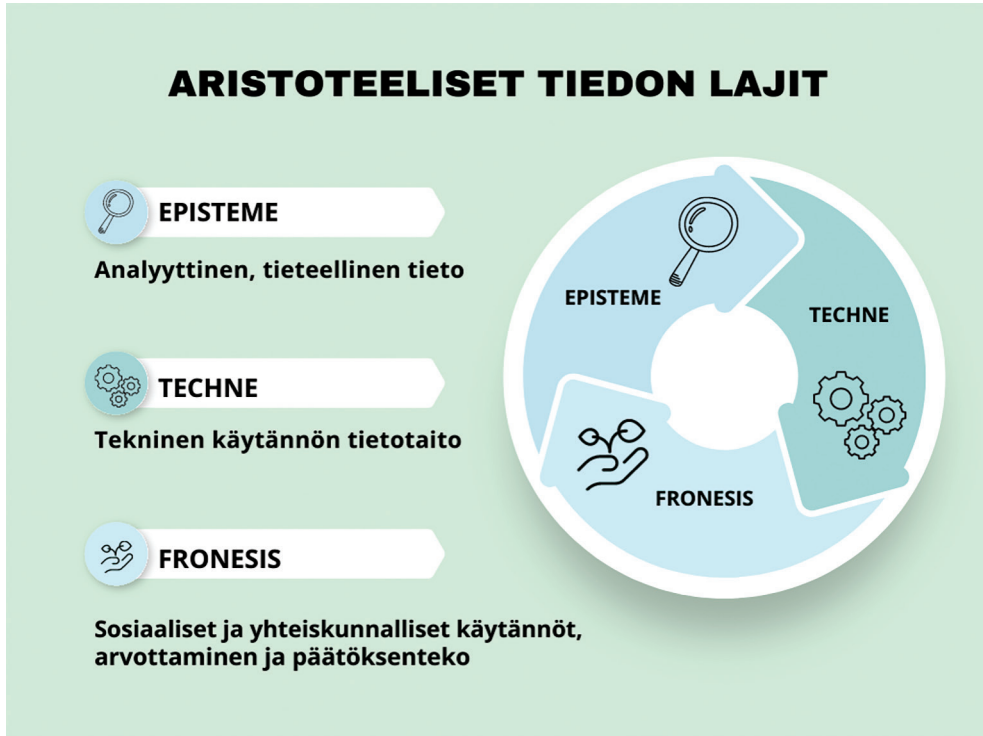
ARISTOTEELISET TIEDON LAJIT

EPISTEME

Analyyttinen, tieteellinen tieto

TECHNE

Tekninen käytännön tietotaito

FRONESIS

Sosiaaliset ja yhteiskunnalliset käytännöt, arvottaminen ja päätöksenteko

EPISTEME

TECHNE

FRONESIS